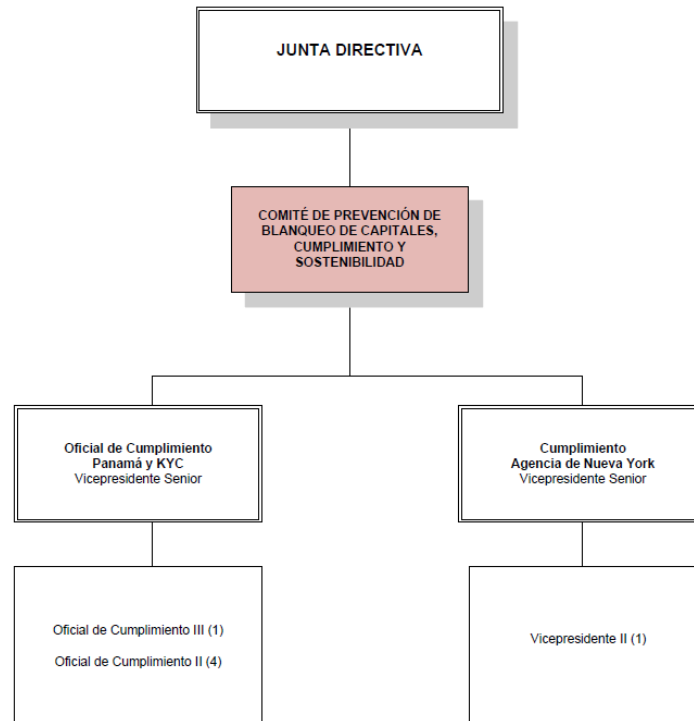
JUNTA DIRECTIVA

COMITÉ DE PREVENCIÓN DE BLANQUEO DE CAPITALES, CUMPLIMIENTO Y SOSTENIBILIDAD

Oficial de Cumplimiento
Panamá y KYC
Vicepresidente Senior

Cumplimiento
Agencia de Nueva York
Vicepresidente Senior

Oficial de Cumplimiento III (1)

Oficial de Cumplimiento II (4)

Vicepresidente II (1)